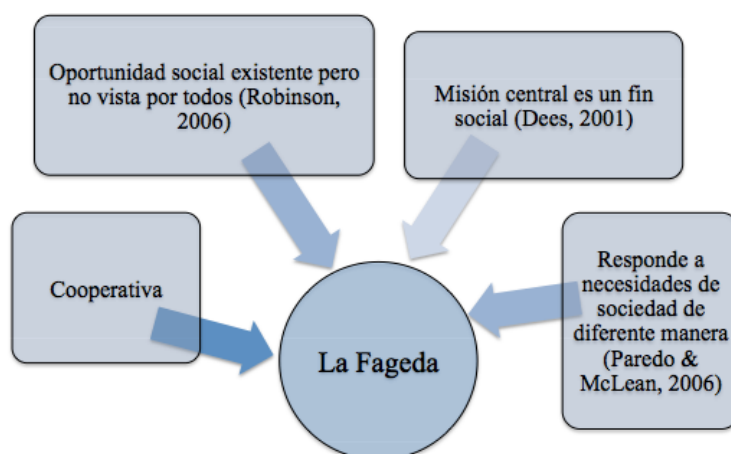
Oportunidad social existente pero no vista por todos (Robinson, 2006)

Misión central es un fin social (Dees, 2001)

Cooperativa

Responde a necesidades de sociedad de diferente manera (Paredo & McLean, 2006)

La Fageda